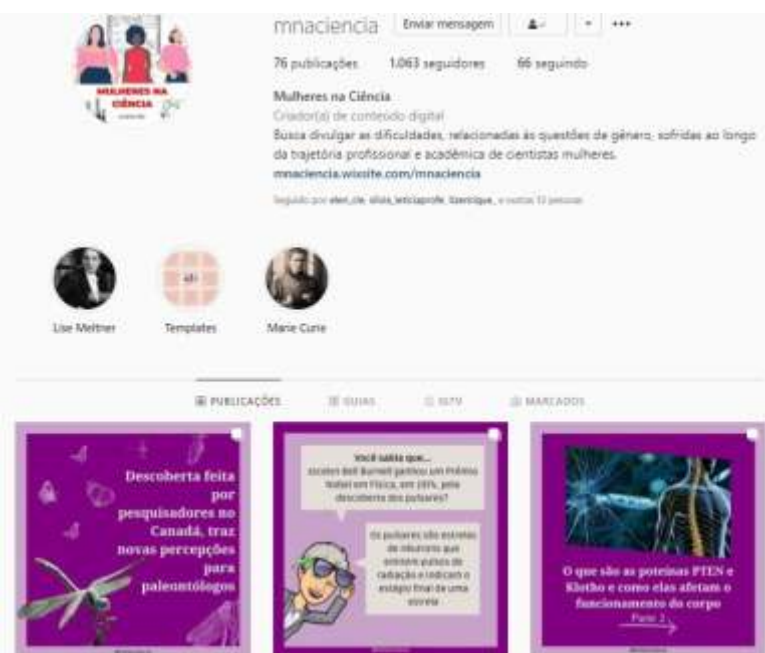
mnaciencia Enviar mensagem •••

76 publicações 1.063 seguidores 66 seguindo

Mulheres na Ciência
Criador(a) de conteúdo digital
Busca divulgar as dificuldades, relacionadas às questões de gênero, sofridas ao longo da trajetória profissional e acadêmica de cientistas mulheres.
mnaciencia.wixsite.com/mnaciencia

Seguido por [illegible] e outras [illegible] pessoas

MULHERES NA CIÊNCIA

Lise Meitner Templates Marie Curie

PUBLICAÇÕES GUIAS IGTV MARCADOS

Descoberta feita por pesquisadores no Canadá, traz novas percepções para paleontólogos

Você sabia que...
Jocelyn Bell Burnell ganhou um Prêmio Nobel em Física, em 1974, pela descoberta dos pulsares?

Os pulsares são estrelas de nêutrons que emitem pulsos de radiação e indicam o estágio final de uma estrela

O que são as poteínas PTEN e Klotho e como elas afetam o funcionamento do corpo
Parte 2